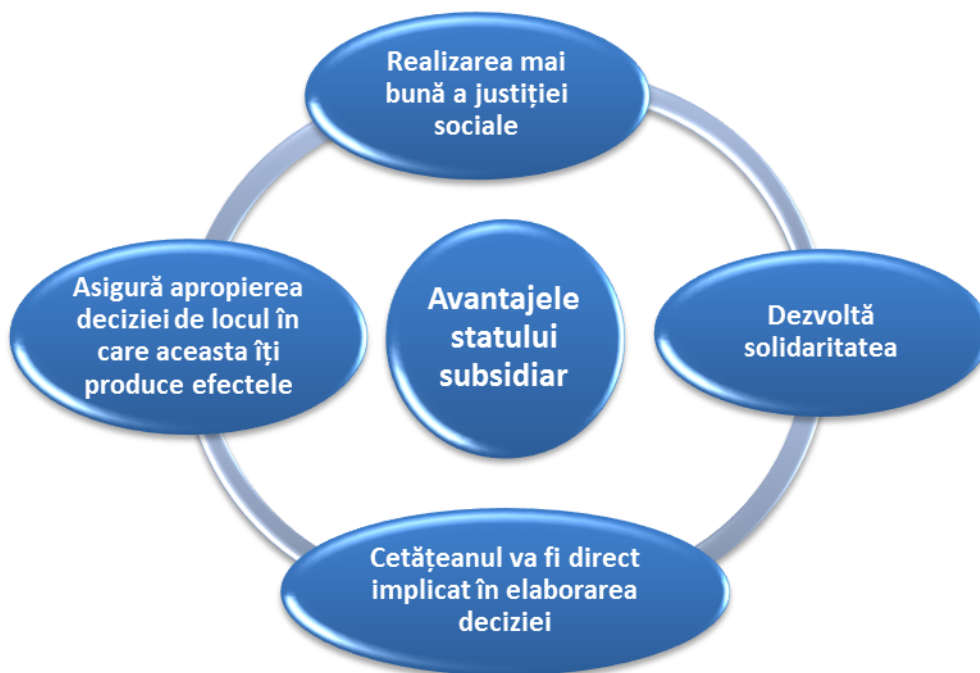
Realizarea mai bună a justiției sociale

Asigură apropierea deciziei de locul în care aceasta își produce efectele

Avantajele statului subsidiar

Dezvoltă solidaritatea

Cetățeanul va fi direct implicat în elaborarea deciziei